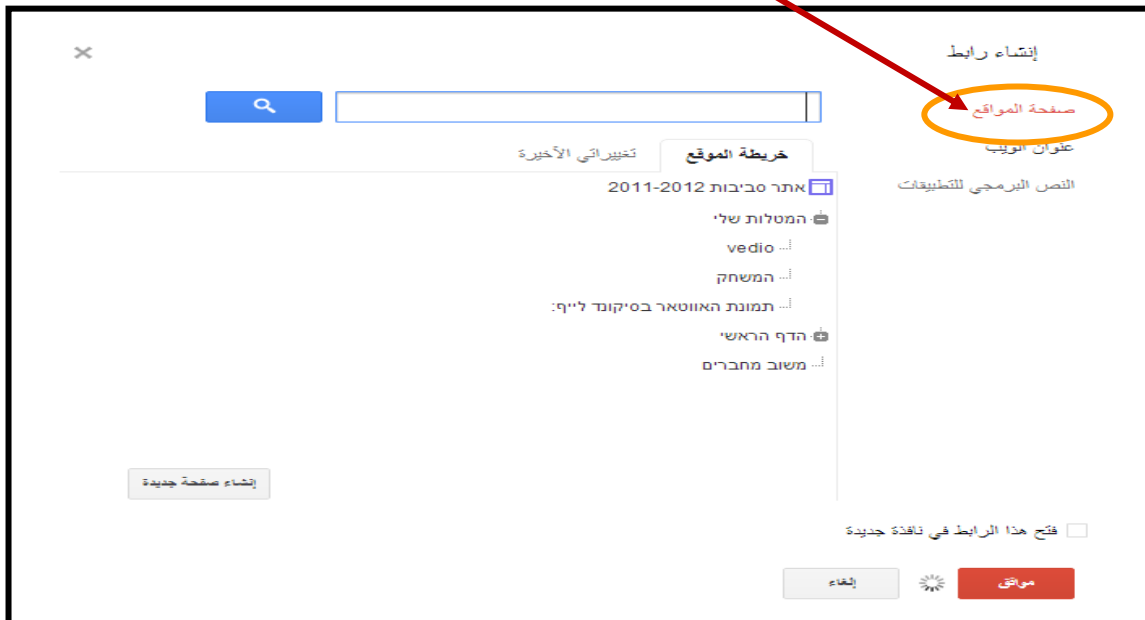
إنشاء رابط

×

صفحة المواقع
عنوان الويب
النص البرمجي للتطبيقات

خريطة الموقع
تغييراتي الأخيرة

אתר סביבות 2011-2012
המטלות שלי
vedio
המשחק
תמונת האווטאר בסיקונד לייף:
הדף הראשי
משוב מחברים

إنشاء صفحة جديدة

فتح هذا الرابط في نافذة جديدة

موافق
إلغاء